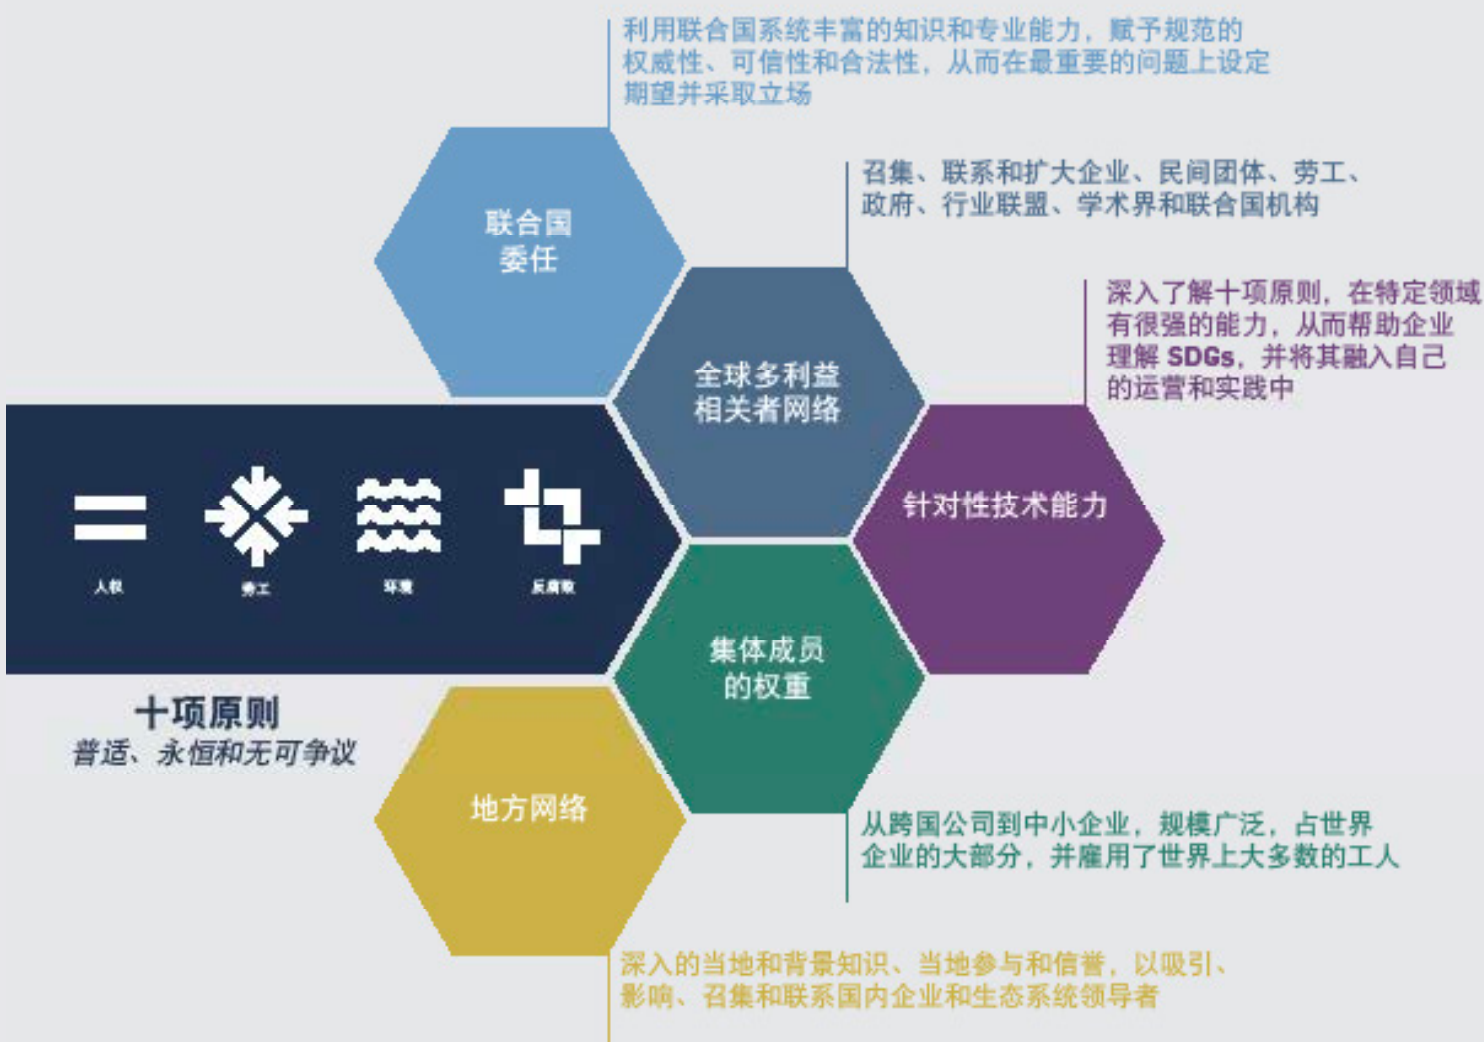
利用联合国系统丰富的知识和专业能力，赋予规范的权威性、可信性和合法性，从而在最重要的问题上设定期望并采取立场

联合国委任

召集、联系和扩大企业、民间团体、劳工、政府、行业联盟、学术界和联合国机构

全球多利益相关者网络

深入了解十项原则，在特定领域有很强的能力，从而帮助企业理解 SDGs，并将其融入自己的运营和实践中

针对性技术能力

人权

劳工

环境

反腐败

集体成员的权重

十项原则
普适、永恒和无可争议

地方网络

从跨国公司到中小企业，规模广泛，占世界企业的大部分，并雇用了世界上大多数的工人

深入的当地和背景知识、当地参与和信誉，以吸引、影响、召集和联系国内企业和生态系统领导者